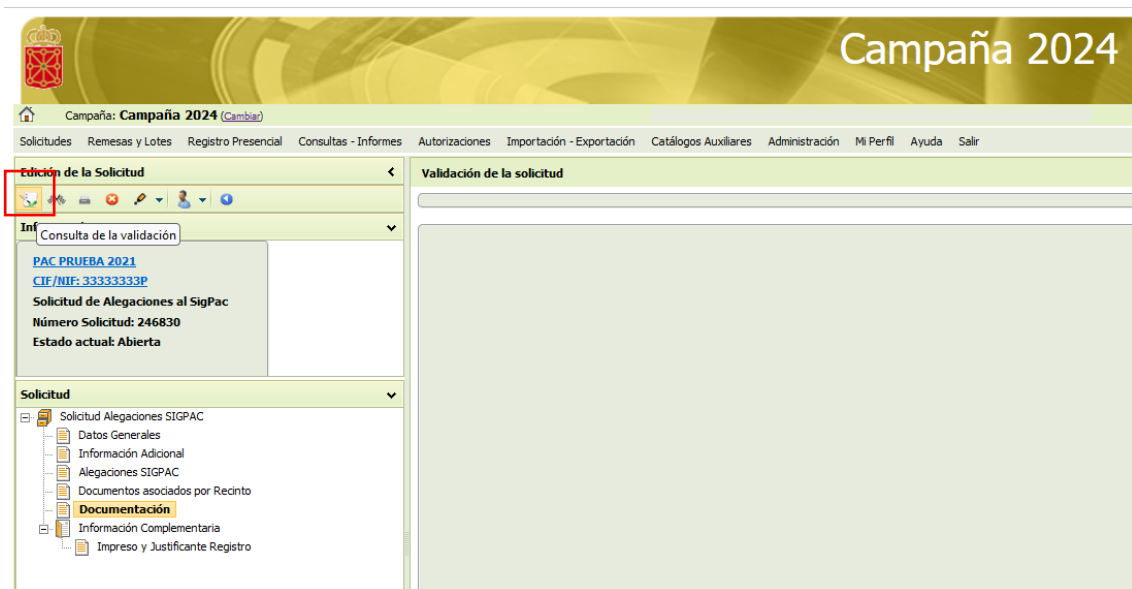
Campaña 2024

Campaña: Campaña 2024 (Cambiar)

Solicitudes Remesas y Lotes Registro Presencial Consultas - Informes Autorizaciones Importación - Exportación Catálogos Auxiliares Administración Mi Perfil Ayuda Salir

Edición de la Solicitud

Validación de la solicitud

Inf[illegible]

Consulta de la validación

PAC PRUEBA 2021
CIF/NIF: 33333333P
Solicitud de Alegaciones al SigPac
Número Solicitud: 246830
Estado actual: Abierta

Solicitud

Solicitud Alegaciones SIGPAC
Datos Generales
Información Adicional
Alegaciones SIGPAC
Documentos asociados por Recinto
Documentación
Información Complementaria
Impreso y Justificante Registro